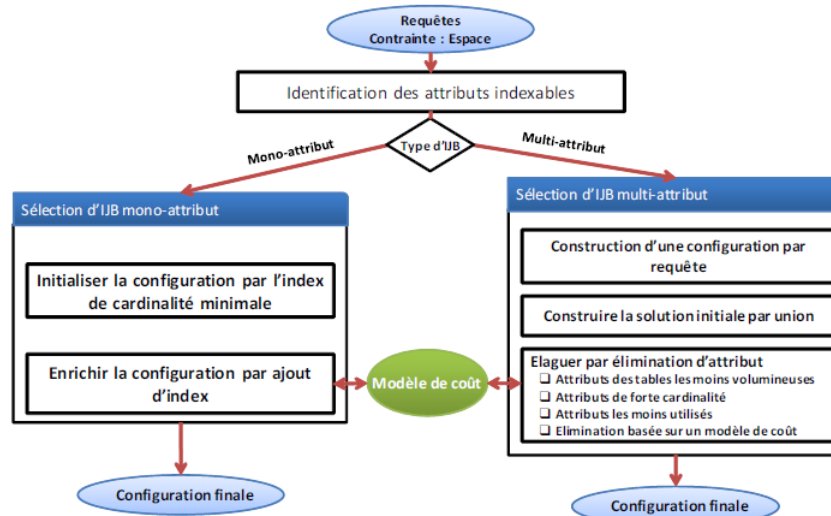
Requêtes
Contrainte : Espace

Identification des attributs indexables

Type d'IJB

Mono-attribut

Multi-attribut

Sélection d'IJB mono-attribut

Initialiser la configuration par l'index de cardinalité minimale

Enrichir la configuration par ajout d'index

Modèle de coût

Sélection d'IJB multi-attribut

Construction d'une configuration par requête

Construire la solution initiale par union

Elaguer par élimination d'attribut
❑ Attributs des tables les moins volumineuses
❑ Attributs de forte cardinalité
❑ Attributs les moins utilisés
❑ Elimination basée sur un modèle de coût

Configuration finale

Configuration finale